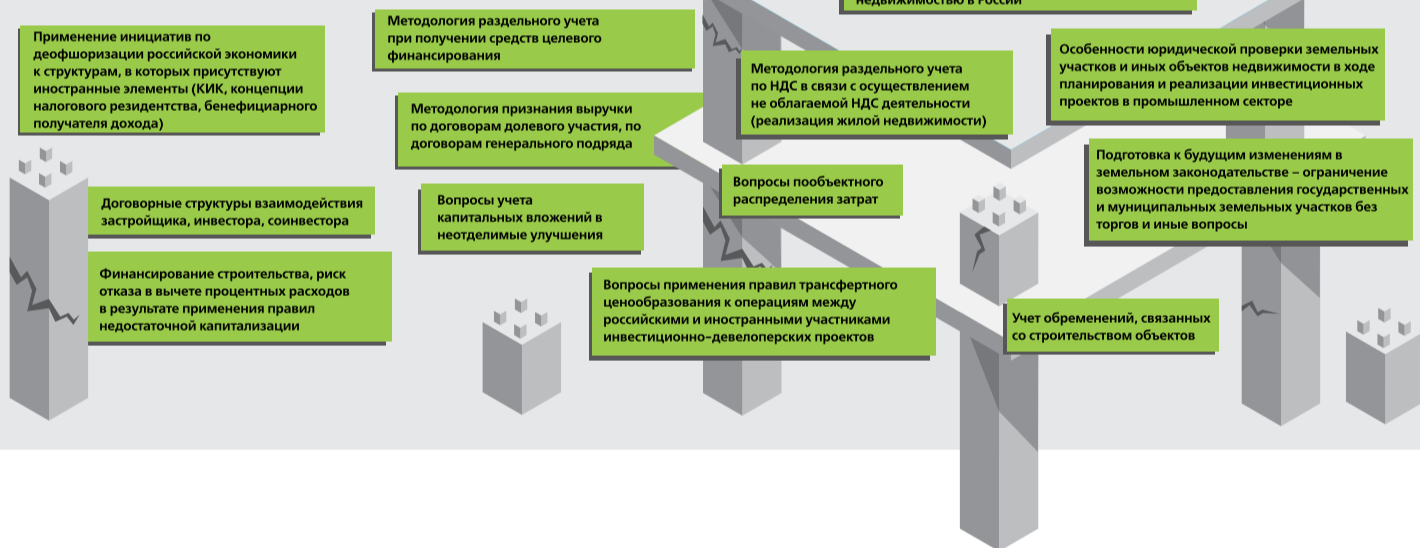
Применение инициатив по деофшоризации российской экономики к структурам, в которых присутствуют иностранные элементы (КИК, концепции налогового резидентства, бенефициарного получателя дохода)

Методология раздельного учета при получении средств целевого финансирования

недвижимостью в России

Особенности юридической проверки земельных участков и иных объектов недвижимости в ходе планирования и реализации инвестиционных проектов в промышленном секторе

Методология раздельного учета по НДС в связи с осуществлением не облагаемой НДС деятельности (реализация жилой недвижимости)

Методология признания выручки по договорам долевого участия, по договорам генерального подряда

Подготовка к будущим изменениям в земельном законодательстве – ограничение возможности предоставления государственных и муниципальных земельных участков без торгов и иные вопросы

Договорные структуры взаимодействия застройщика, инвестора, соинвестора

Вопросы учета капитальных вложений в неотделимые улучшения

Вопросы пообъектного распределения затрат

Финансирование строительства, риск отказа в вычете процентных расходов в результате применения правил недостаточной капитализации

Вопросы применения правил трансфертного ценообразования к операциям между российскими и иностранными участниками инвестиционно-девелоперских проектов

Учет обременений, связанных со строительством объектов